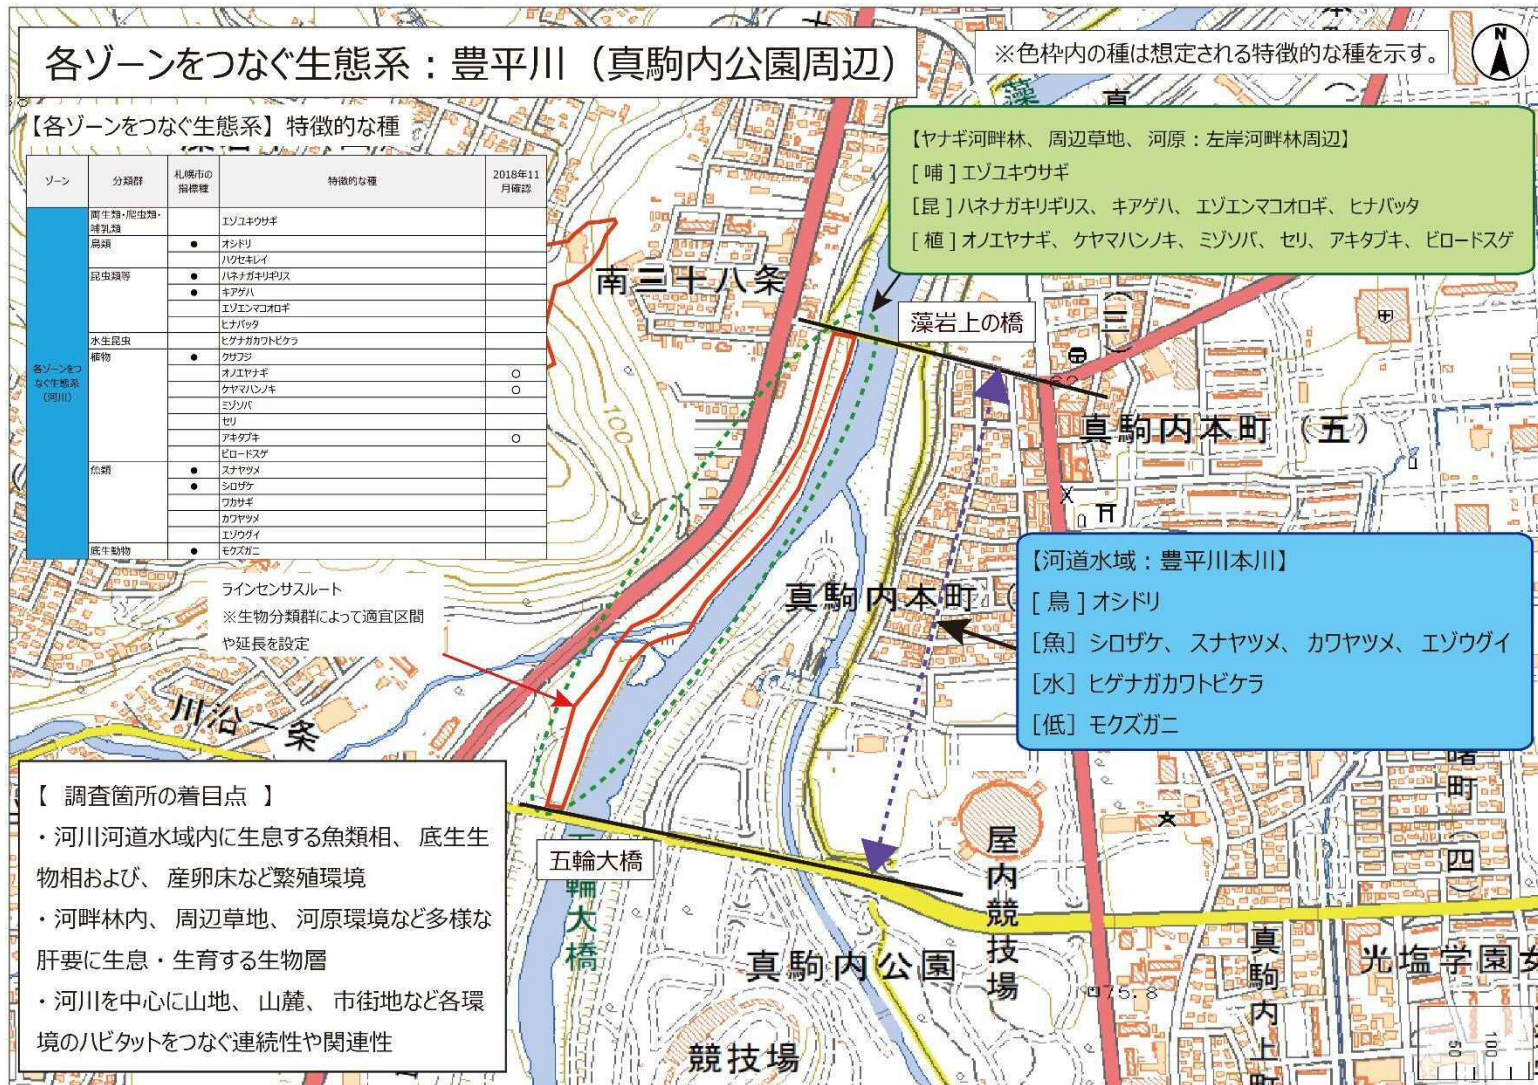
各ゾーンをつなぐ生態系：豊平川（真駒内公園周辺）

※色枠内の種は想定される特徴的な種を示す。

N

【各ゾーンをつなぐ生態系】特徴的な種

| ゾーン | 分類群 | 札幌市の指標種 | 特徴的な種 | 2018年11月確認 |
|---|---|---|---|---|
| 各ゾーンをつなぐ生態系（河川） | 両生類・爬虫類・哺乳類 | | エゾユキウサギ | |
| | 鳥類 | ● | オシドリ | |
| | | | ハクセキレイ | |
| | 昆虫類等 | ● | ハネナガキリギリス | |
| | | ● | キアゲハ | |
| | | | エゾエンマコオロギ | |
| | | | ヒナバッタ | |
| | 水生昆虫 | | ヒゲナガカワトビケラ | |
| | 植物 | ● | クサフジ | |
| | | | オノエヤナギ | ○ |
| | | | ケヤマハンノキ | ○ |
| | | | ミゾソバ | |
| | | | セリ | |
| | | | アキタブキ | ○ |
| | | | ビロードスゲ | |
| | 魚類 | ● | スナヤツメ | |
| | | ● | シロザケ | |
| | | | ワカサギ | |
| | | | カワヤツメ | |
| | | | エゾウグイ | |
| | 底生動物 | ● | モクズガニ | |

【ヤナギ河畔林、周辺草地、河原：左岸河畔林周辺】
[哺] エゾユキウサギ
[昆] ハネナガキリギリス、キアゲハ、エゾエンマコオロギ、ヒナバッタ
[植] オノエヤナギ、ケヤマハンノキ、ミゾソバ、セリ、アキタブキ、ビロードスゲ

南三十八条

藻岩上の橋

真駒内本町（五）

ラインセンサスルート
※生物分類群によって適宜区間や延長を設定

【河道水域：豊平川本川】
[鳥] オシドリ
[魚] シロザケ、スナヤツメ、カワヤツメ、エゾウグイ
[水] ヒゲナガカワトビケラ
[低] モクズガニ

真駒内本町

川沿一条

100

【 調査箇所の着目点 】
・河川河道水域内に生息する魚類相、底生生物相および、産卵床など繁殖環境
・河畔林内、周辺草地、河原環境など多様な肝要に生息・生育する生物層
・河川を中心に山地、山麓、市街地など各環境のハビタットをつなぐ連続性や関連性

五輪大橋

五輪大橋

屋内競技場

真駒内公園

競技場

真駒内上町

光塩学園

75.8

町

四